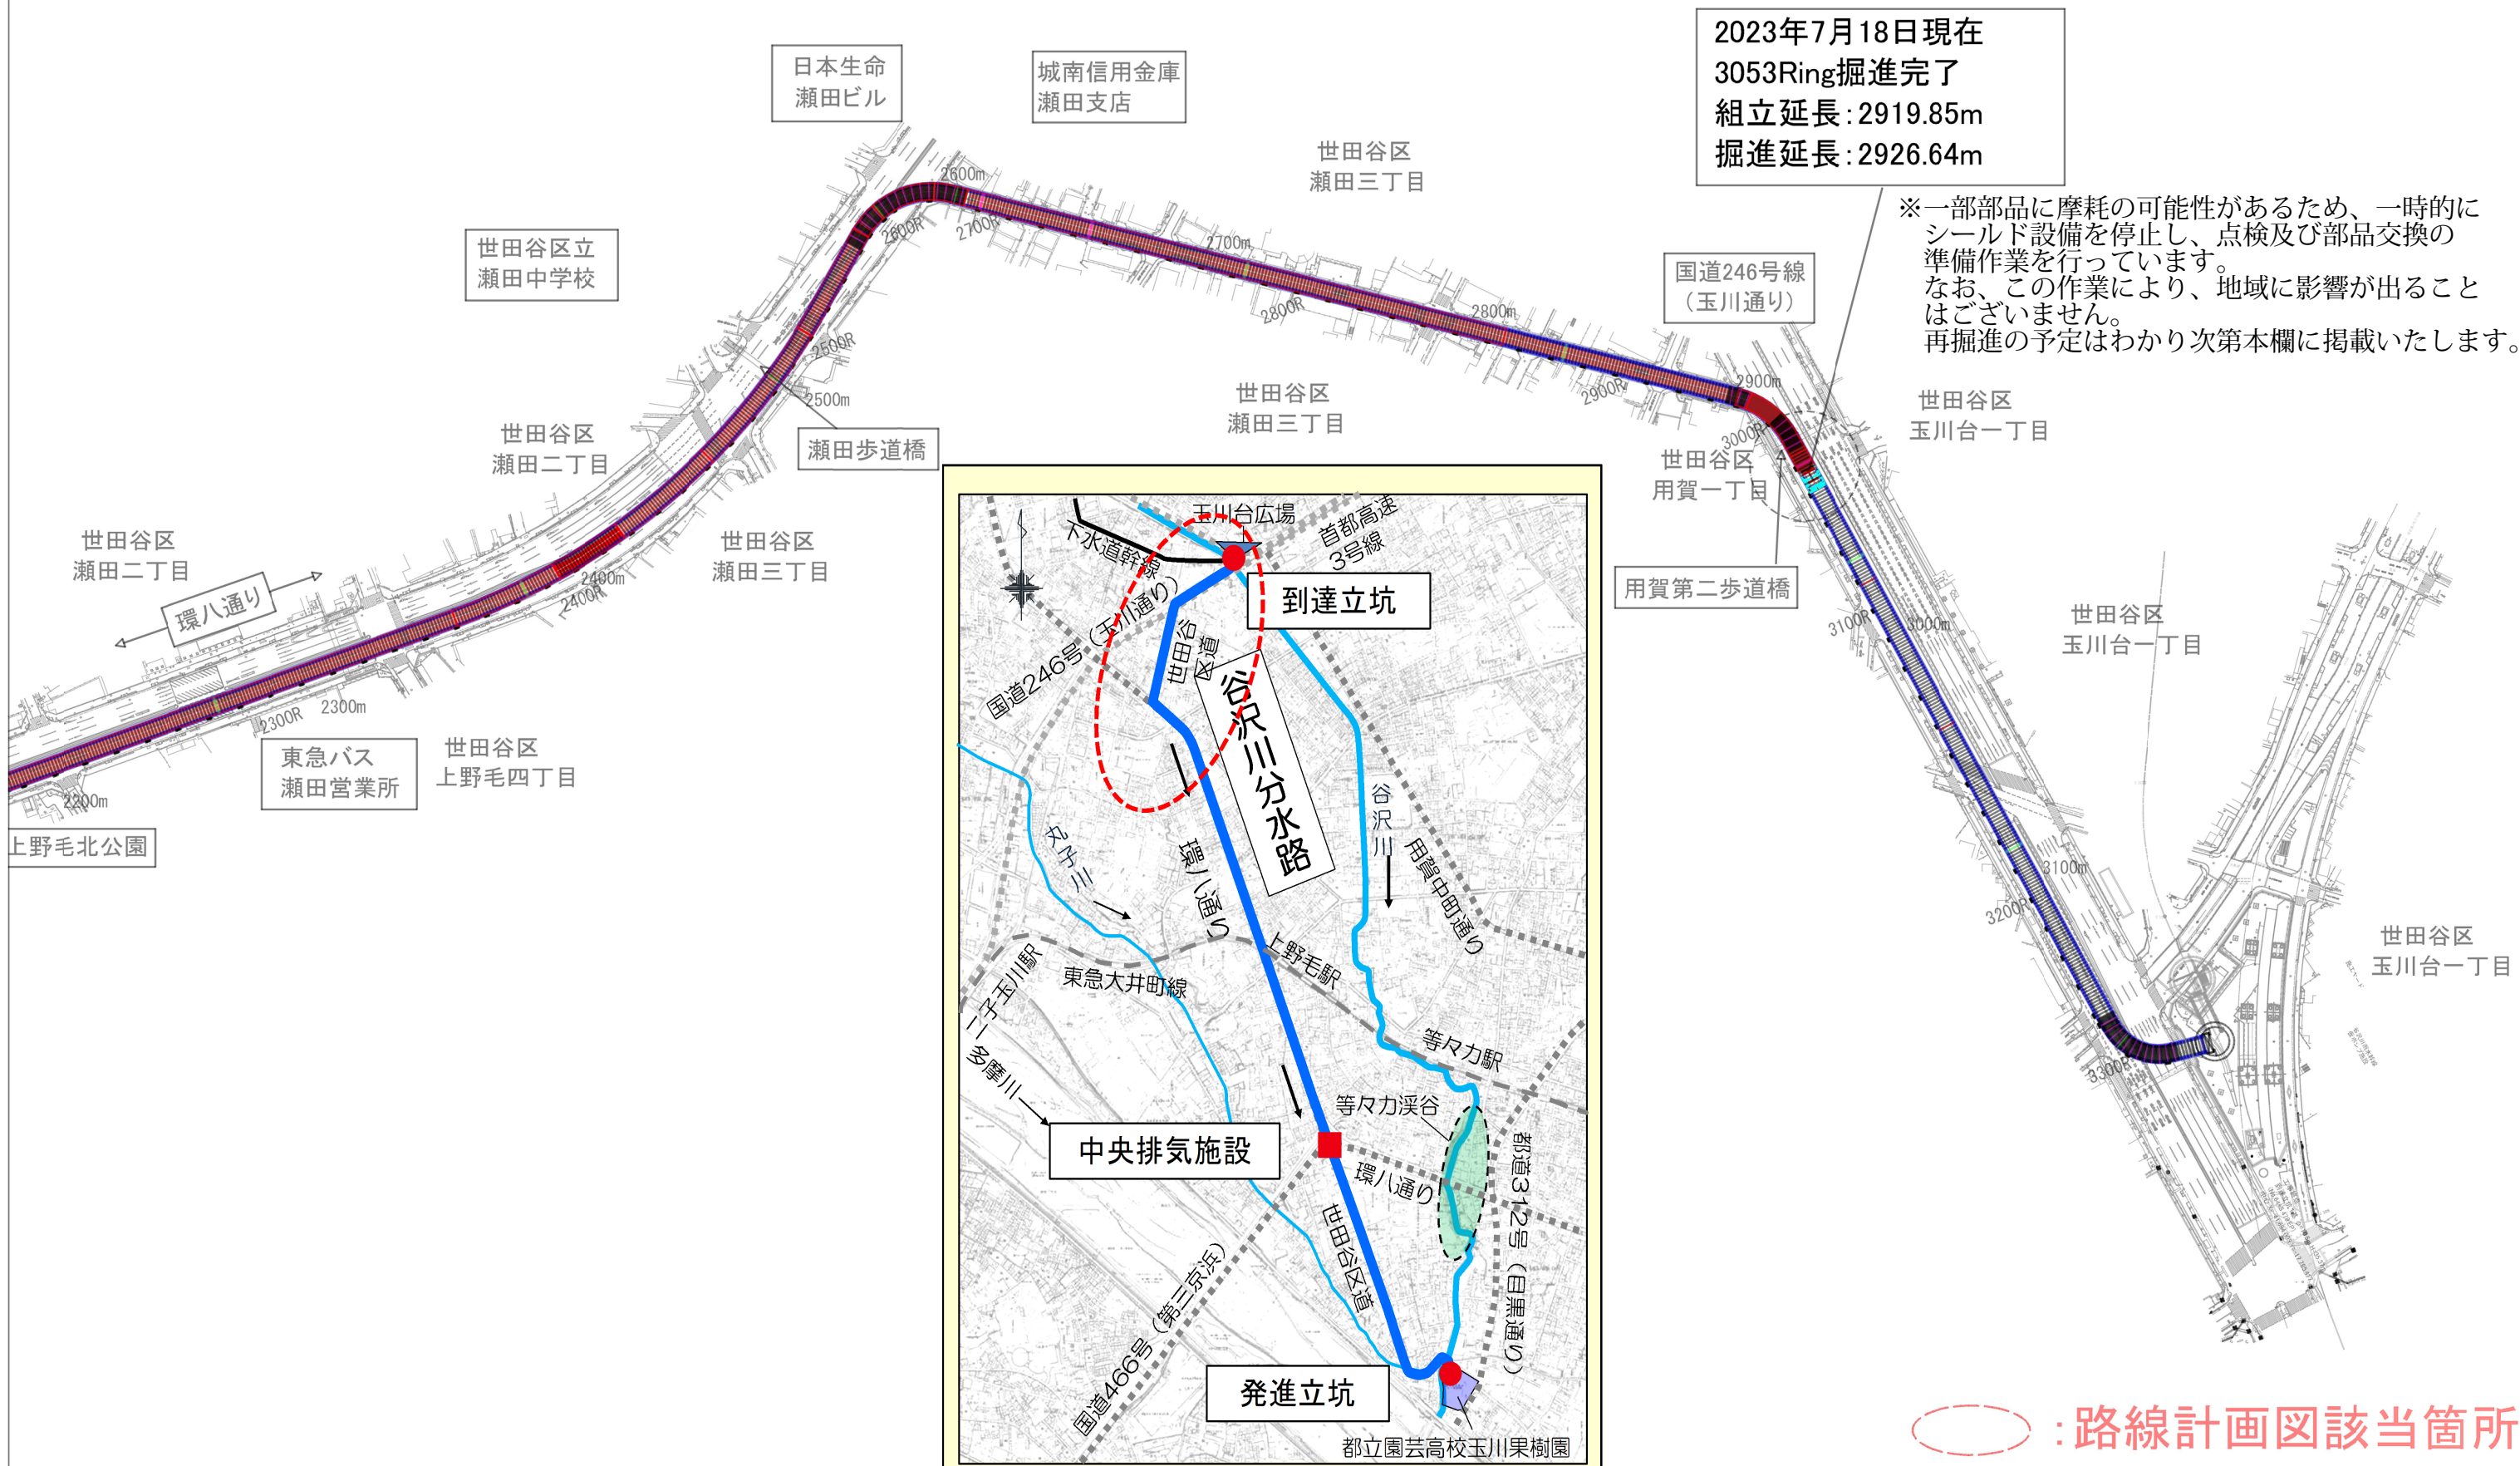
2023年7月18日現在
3053Ring掘進完了
組立延長：2919.85m
掘進延長：2926.64m

※一部部品に摩耗の可能性があるため、一時的にシールド設備を停止し、点検及び部品交換の準備作業を行っています。
なお、この作業により、地域に影響が出ることはございません。
再掘進の予定はわかり次第本欄に掲載いたします。

日本生命
瀬田ビル

城南信用金庫
瀬田支店

世田谷区
瀬田三丁目

世田谷区立
瀬田中学校

国道246号線
（玉川通り）

2600m
2600R
2700R
2700m
2800R
2800m
2900R
2900m
3000R
2500R
2500m
2400m
2400R
2300R
2300m
2200m
3100R
3000m
3100m
3200R
3300R

瀬田歩道橋

世田谷区
瀬田三丁目

世田谷区
玉川台一丁目

世田谷区
瀬田二丁目

世田谷区
用賀一丁目

世田谷区
瀬田二丁目

環八通り

世田谷区
瀬田三丁目

用賀第二歩道橋

世田谷区
玉川台一丁目

東急バス
瀬田営業所

世田谷区
上野毛四丁目

上野毛北公園

世田谷区
玉川台一丁目

玉川台広場
首都高速3号線
下水道幹線
到達立坑
国道246号（玉川通り）
世田谷区道
谷沢川分水路
谷沢川
用賀中町通り
丸子川
環八通り
上野毛駅
東急大井町線
二子玉川駅
等々力駅
多摩川
等々力渓谷
中央排気施設
環八通り
都道312号（目黒通り）
世田谷区道
国道466号（第三京浜）
発進立坑
都立園芸高校玉川果樹園

：路線計画図該当箇所